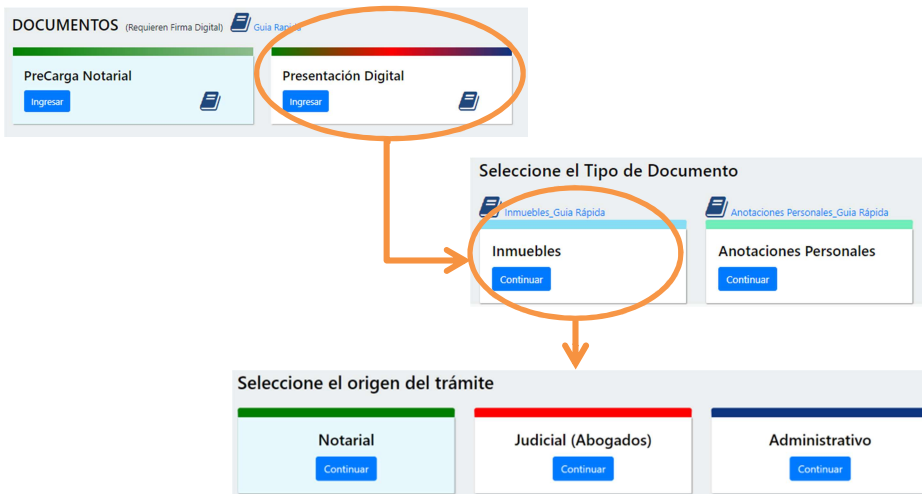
DOCUMENTOS (Requieren Firma Digital) Guia Rapida

PreCarga Notarial
Ingresar

Presentación Digital
Ingresar

Seleccione el Tipo de Documento

Inmuebles_Guia Rápida
Inmuebles
Continuar

Anotaciones Personales_Guia Rápida
Anotaciones Personales
Continuar

Seleccione el origen del trámite

Notarial
Continuar

Judicial (Abogados)
Continuar

Administrativo
Continuar